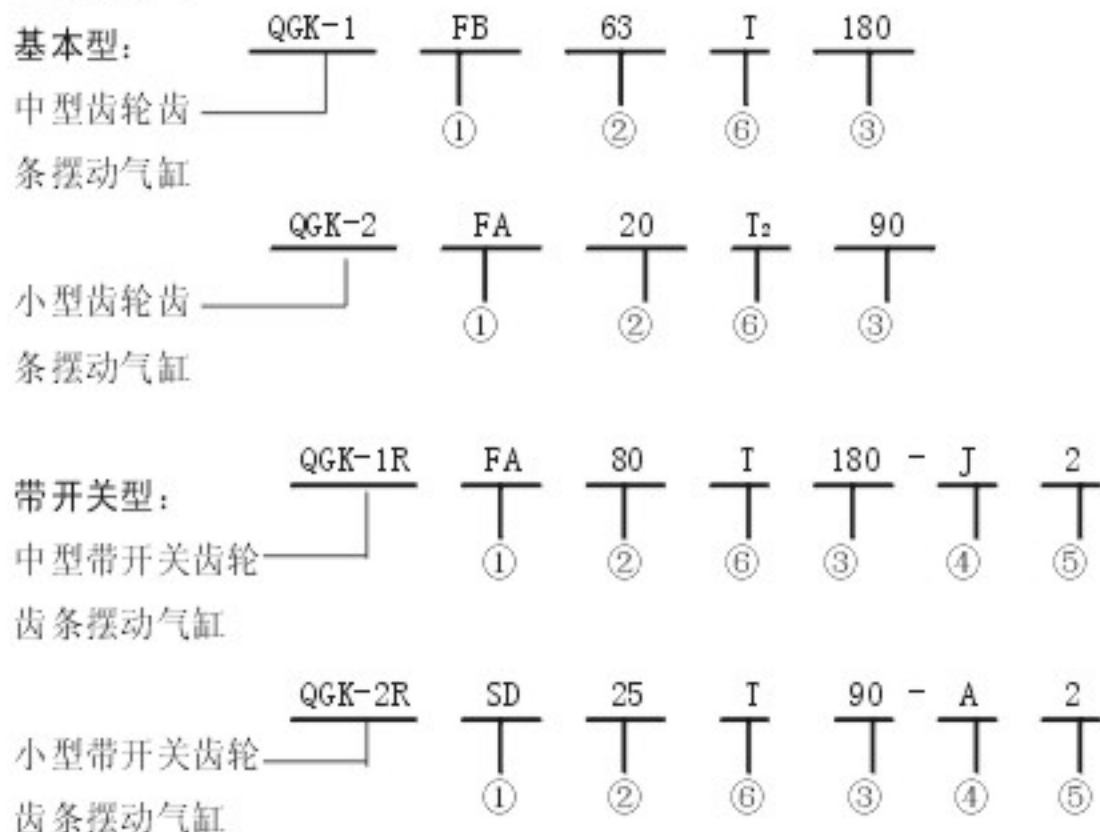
基本型：

QGK-1 FB 63 I 180

中型齿轮齿条摆动气缸

① ② ⑥ ③

QGK-2 FA 20 I₂ 90

小型齿轮齿条摆动气缸

① ② ⑥ ③

带开关型：

QGK-1R FA 80 I 180 - J 2

中型带开关齿轮齿条摆动气缸

① ② ⑥ ③ ④ ⑤

QGK-2R SD 25 I 90 - A 2

小型带开关齿轮齿条摆动气缸

① ② ⑥ ③ ④ ⑤